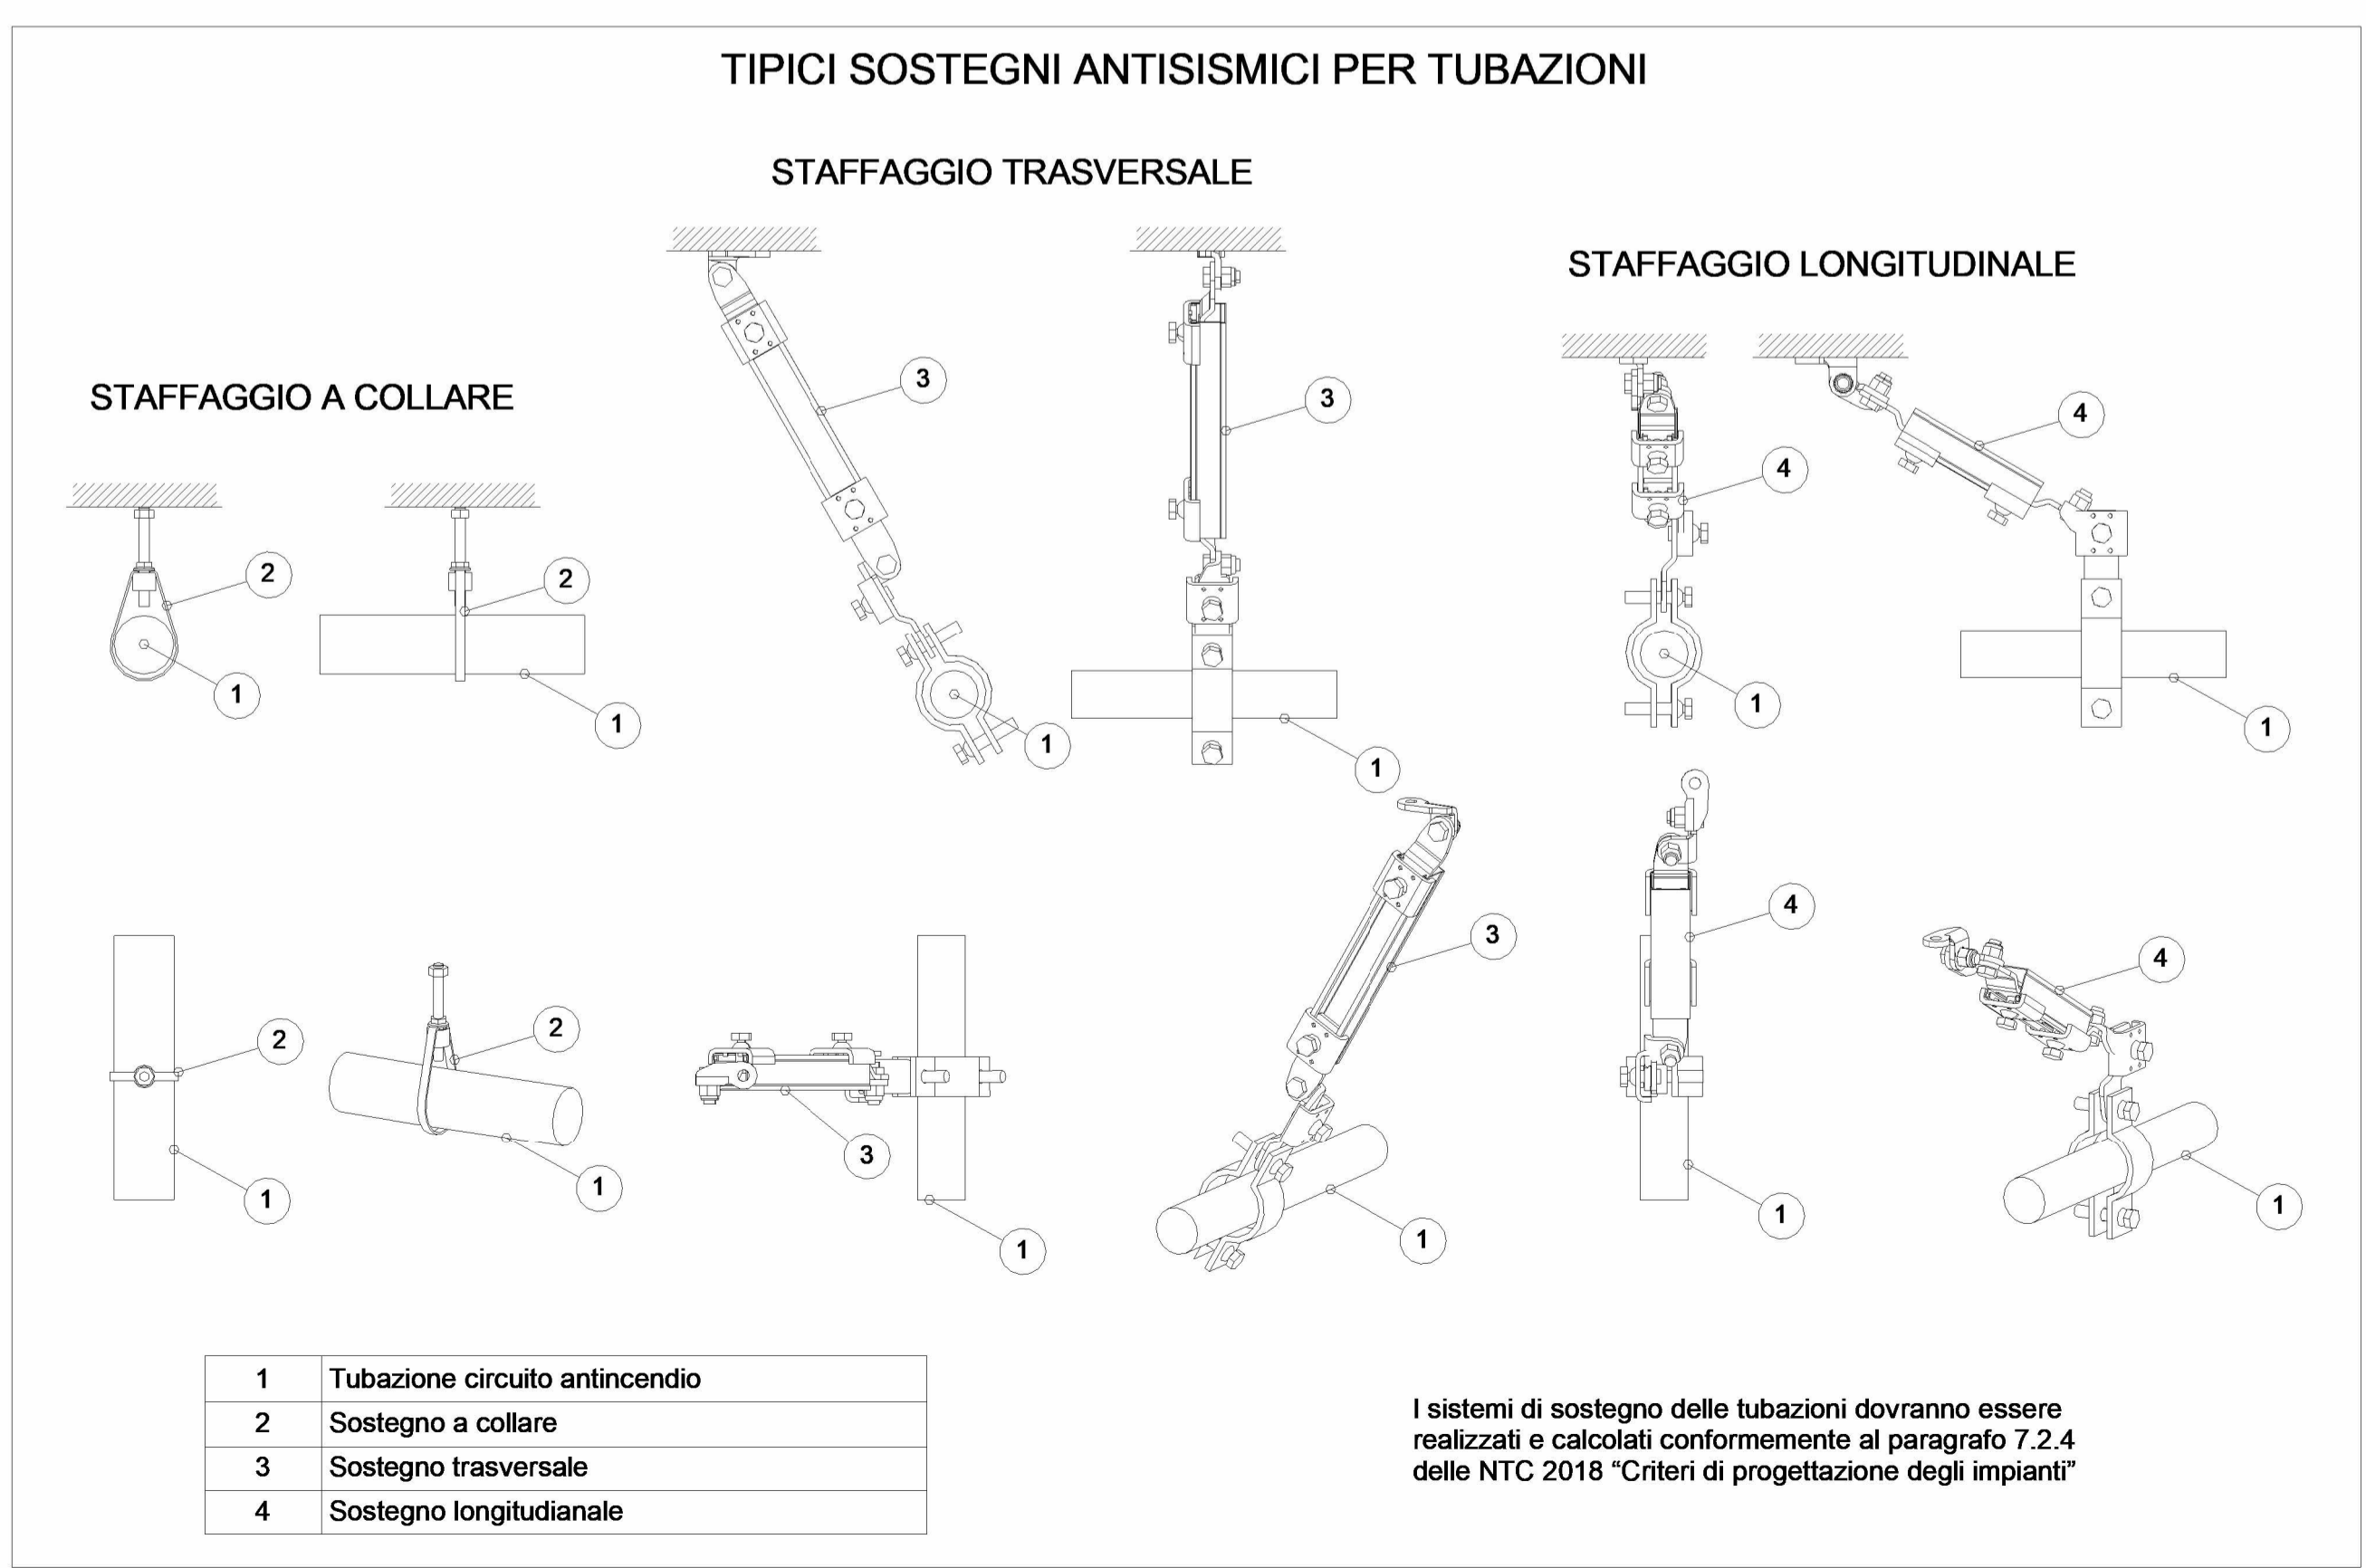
TIPICI SOSTEGNI ANTISISMICI PER TUBAZIONI

STAFFAGGIO TRASVERSALE

STAFFAGGIO LONGITUDINALE

STAFFAGGIO A COLLARE

2 1 2 1 3 1 3 1 4 1 4 1

2 1 2 1 3 1 3 1 4 1 4 1

| 1 | Tubazione circuito antincendio |
|---|---|
| 2 | Sostegno a collare |
| 3 | Sostegno trasversale |
| 4 | Sostegno longitudianale |

I sistemi di sostegno delle tubazioni dovranno essere realizzati e calcolati conformemente al paragrafo 7.2.4 delle NTC 2018 “Criteri di progettazione degli impianti”